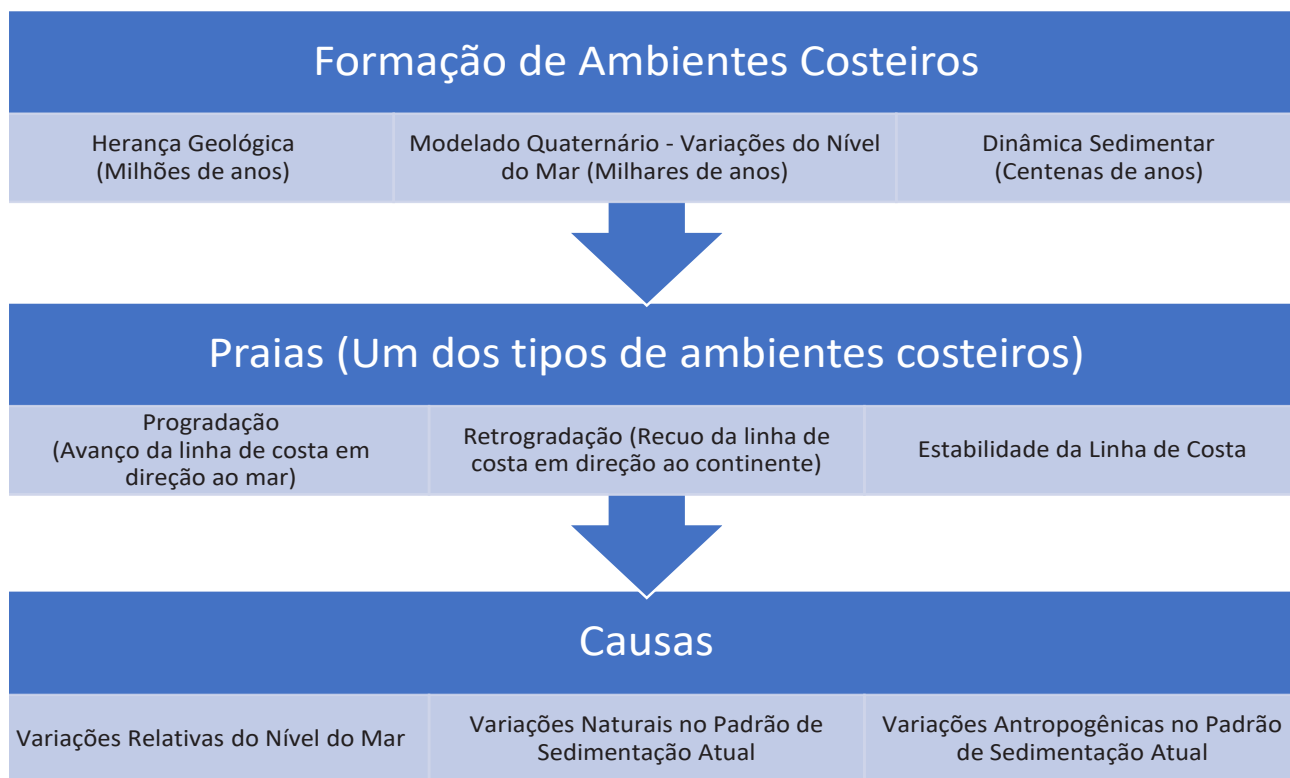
Formação de Ambientes Costeiros

Herança Geológica (Milhões de anos)

Modelado Quaternário - Variações do Nível do Mar (Milhares de anos)

Dinâmica Sedimentar (Centenas de anos)

Praias (Um dos tipos de ambientes costeiros)

Progradação (Avanço da linha de costa em direção ao mar)

Retrogradação (Recuo da linha de costa em direção ao continente)

Estabilidade da Linha de Costa

Causas

Variações Relativas do Nível do Mar

Variações Naturais no Padrão de Sedimentação Atual

Variações Antropogênicas no Padrão de Sedimentação Atual